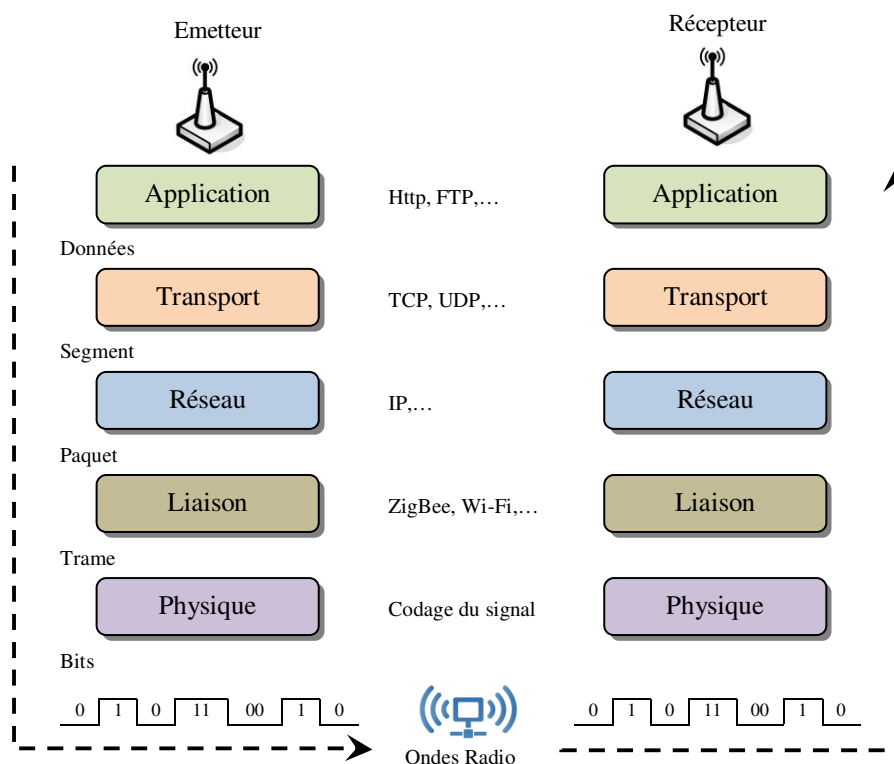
Emetteur

Récepteur

Application

Http, FTP,…

Application

Données

Transport

TCP, UDP,…

Transport

Segment

Réseau

IP,…

Réseau

Paquet

Liaison

ZigBee, Wi-Fi,…

Liaison

Trame

Physique

Codage du signal

Physique

Bits

0 1 0 11 00 1 0

0 1 0 11 00 1 0

Ondes Radio